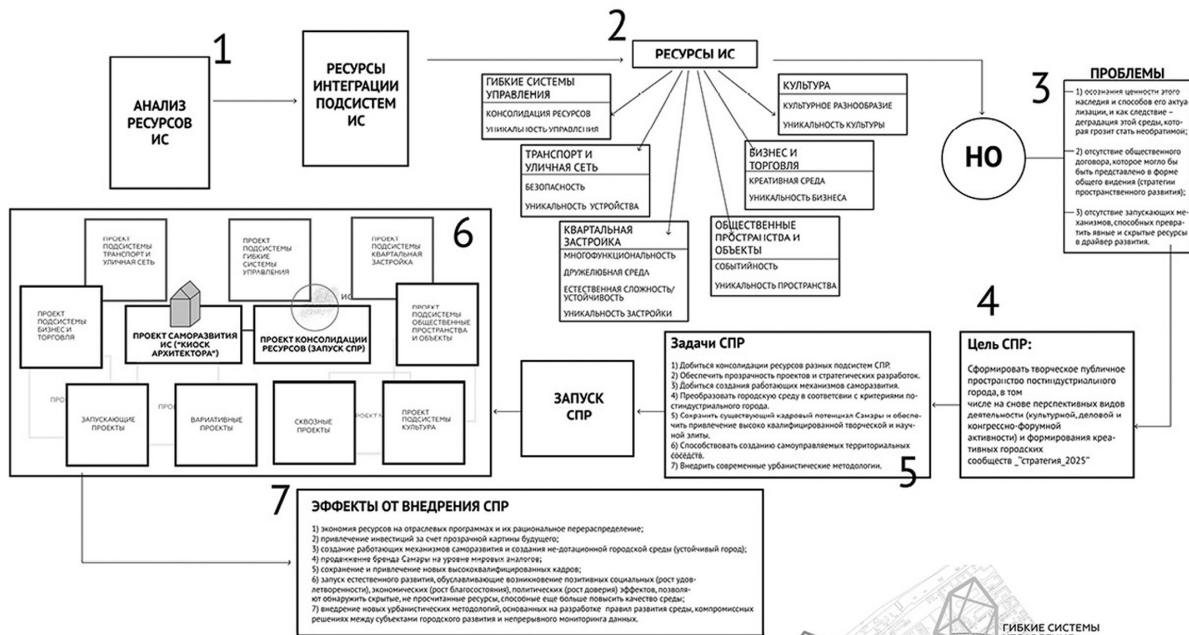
1

АНАЛИЗ РЕСУРСОВ ИС

РЕСУРСЫ ИНТЕГРАЦИИ ПОДСИСТЕМ ИС

2

РЕСУРСЫ ИС

ГИБКИЕ СИСТЕМЫ УПРАВЛЕНИЯ
КОНСОЛИДАЦИЯ РЕСУРСОВ
УНИКАЛЬНОСТЬ УПРАВЛЕНИЯ

КУЛЬТУРА
КУЛЬТУРНОЕ РАЗНООБРАЗИЕ
УНИКАЛЬНОСТЬ КУЛЬТУРЫ

ТРАНСПОРТ И УЛИЧНАЯ СЕТЬ
БЕЗОПАСНОСТЬ
УНИКАЛЬНОСТЬ УСТРОЙСТВА

БИЗНЕС И ТОРГОВЛЯ
КРЕАТИВНАЯ СРЕДА
УНИКАЛЬНОСТЬ БИЗНЕСА

КВАРТАЛЬНАЯ ЗАСТРОЙКА
МНОГОФУНКЦИОНАЛЬНОСТЬ
ДРУЖЕЛЮБНАЯ СРЕДА
ЕСТЕСТВЕННАЯ СЛОЖНОСТЬ/ УСТОЙЧИВОСТЬ
УНИКАЛЬНОСТЬ ЗАСТРОЙКИ

ОБЩЕСТВЕННЫЕ ПРОСТРАНСТВА И ОБЪЕКТЫ
СОБЫТИЙНОСТЬ
УНИКАЛЬНОСТЬ ПРОСТРАНСТВА

НО

3

ПРОБЛЕМЫ

1) осознания ценности этого наследия и способов его актуализации, и как следствие – деградация этой среды, которая грозит стать необратимой;

2) отсутствие общественного договора, которое могло бы быть представлено в форме общего видения (стратегии пространственного развития);

3) отсутствие запускающих механизмов, способных превратить явные и скрытые ресурсы в драйвер развития.

4

Цель СПР:

Сформировать творческое публичное пространство постиндустриального города, в том числе на снове перспективных видов деятельности (культурной, деловой и конгрессно-форумной активности) и формирования креативных городских сообществ _"стратегия_2025"

6

ПРОЕКТ ПОДСИСТЕМЫ ТРАНСПОРТ И УЛИЧНАЯ СЕТЬ

ПРОЕКТ ПОДСИСТЕМЫ ГИБКИЕ СИСТЕМЫ УПРАВЛЕНИЯ

ПРОЕКТ ПОДСИСТЕМЫ КВАРТАЛЬНАЯ ЗАСТРОЙКА

ПРОЕКТ ПОДСИСТЕМЫ БИЗНЕС И ТОРГОВЛЯ

ПРОЕКТ САМОРАЗВИТИЯ ИС ("КИОСК АРХИТЕКТОРА")

ПРОЕКТ КОНСОЛИДАЦИИ РЕСУРСОВ (ЗАПУСК СПР)

ПРОЕКТ ПОДСИСТЕМЫ ОБЩЕСТВЕННЫЕ ПРОСТРАНСТВА И ОБЪЕКТЫ

ЗАПУСКАЮЩИЕ ПРОЕКТЫ

ВАРИАТИВНЫЕ ПРОЕКТЫ

СКВОЗНЫЕ ПРОЕКТЫ

ПРОЕКТ ПОДСИСТЕМЫ КУЛЬТУРА

ЗАПУСК СПР

Задачи СПР

1) Добиться консолидации ресурсов разных подсистем СПР.
2) Обеспечить прозрачность проектов и стратегических разработок.
3) Добиться создания работающих механизмов саморазвития.
4) Преобразовать городскую среду в соответсвии с критериями постиндустриального города.
5) Сохранить существующий кадровый потенциал Самары и обеспечить привлечение высоко квалифицированной творческой и научной элиты.
6) Способствовать созданию самоуправляемых территориальных соседств.
7) Внедрить современные урбанистические методологии.

5

7

ЭФФЕКТЫ ОТ ВНЕДРЕНИЯ СПР

1) экономия ресурсов на отраслевых программах и их рациональное перераспределение;
2) привлечение инвестиций за счет прозрачной картины будущего;
3) создание работающих механизмов саморазвития и создания не-дотационной городской среды (устойчивый город);
4) продвижение бренда Самары на уровне мировых аналогов;
5) сохранение и привлечение новых высококвалифицированных кадров;
6) запуск естественного развития, обуславливающие возникновение позитивных социальных (рост удовлетворенности), экономических (рост благосостояния), политических (рост доверия) эффектов, позволяют обнаружить скрытые, не просчитанные ресурсы, способные еще больше повысить качество среды;
7) внедрение новых урбанистических методологий, основанных на разработке правил развития среды, компромиссных решениях между субъектами городского развития и непрерывного мониторинга данных.

ГИБКИЕ СИСТЕМЫ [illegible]